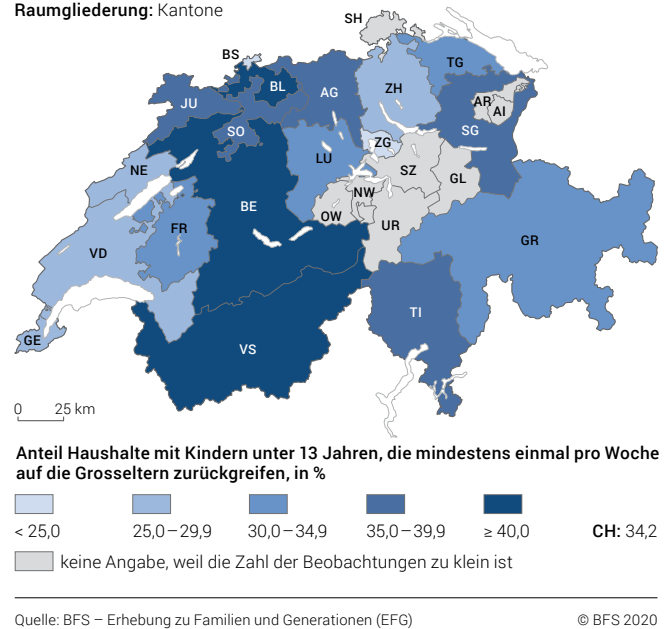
Raumgliederung: Kantone

SH
BS
TG
BL
ZH
JU
AG
AR
AI
SO
SG
ZG
NE
LU
SZ
GL
NW
BE
OW
UR
FR
VD
GR
TI
GE
VS

0 25 km

Anteil Haushalte mit Kindern unter 13 Jahren, die mindestens einmal pro Woche auf die Grosseltern zurückgreifen, in %

< 25,0
25,0 – 29,9
30,0 – 34,9
35,0 – 39,9
≥ 40,0
CH: 34,2

keine Angabe, weil die Zahl der Beobachtungen zu klein ist

Quelle: BFS – Erhebung zu Familien und Generationen (EFG)
© BFS 2020